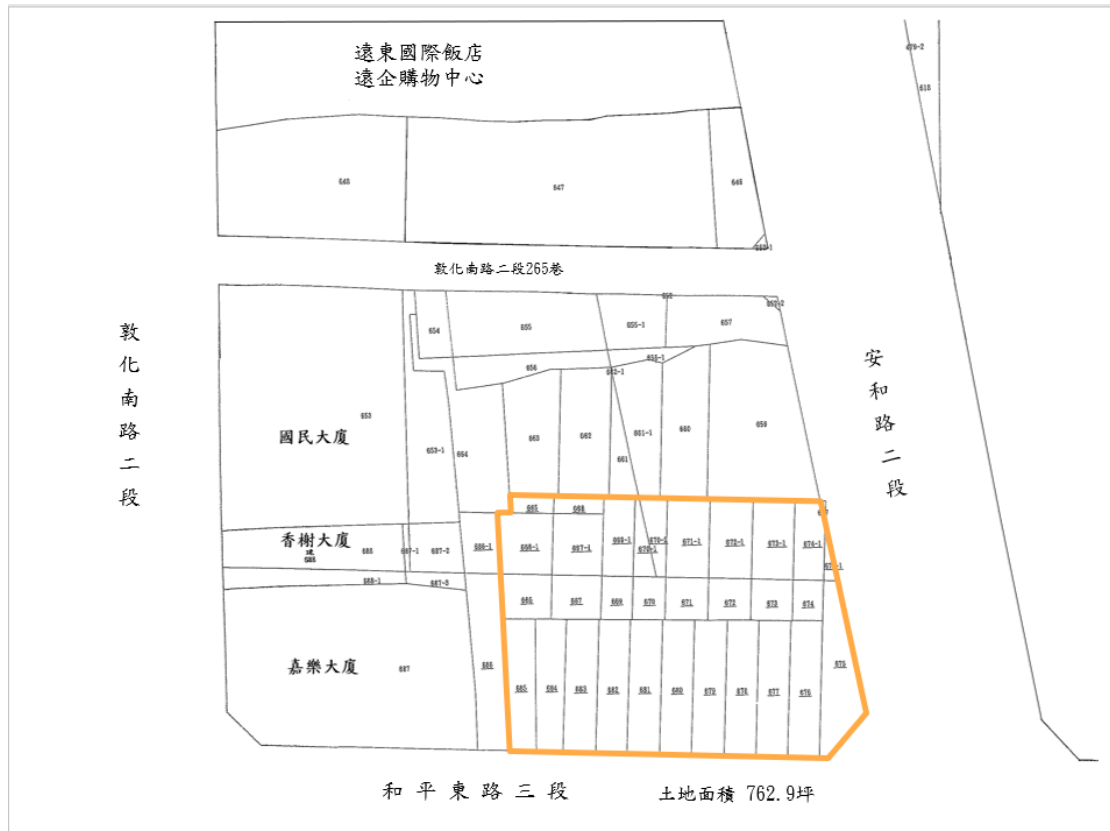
遠東國際飯店
遠企購物中心

646
647
648
649-1
679-2
618

敦化南路二段265巷

敦
化
南
路
二
段

安
和
路
二
段

654
655
656
655-1
657
657-2
658
655-1
662-1
653
國民大廈
653-1
664
663
662
661-1
660
659
661
665
668
香榭大廈
666
667-1
667-2
666-1
666-1
667-1
669-1
670-2
670-1
671-1
672-1
673-1
674-1
675
675-1
666-1
667-3
666
667
669
670
671
672
673
674
嘉樂大廈
687
686
685
684
683
682
681
680
679
678
677
676
675

和 平 東 路 三 段

土地面積 762.9坪